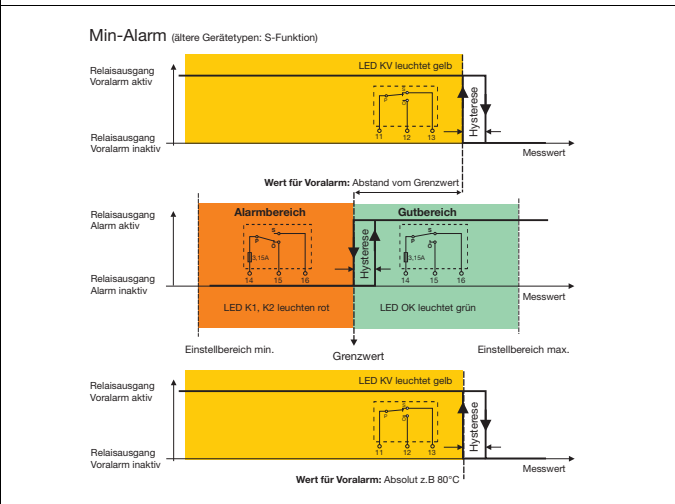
Min-Alarm (ältere Gerätetypen: S-Funktion)

Relaisausgang Voralarm aktiv

LED KV leuchtet gelb

Hysterese

Relaisausgang Voralarm inaktiv

11 12 13

Messwert

**Wert für Voralarm:** Abstand vom Grenzwert

Relaisausgang Alarm aktiv

Alarmbereich

Gutbereich

Hysterese

3,15A

3,15A

Relaisausgang Alarm inaktiv

14 15 16

14 15 16

Messwert

LED K1, K2 leuchten rot

LED OK leuchtet grün

Einstellbereich min.

Grenzwert

Einstellbereich max.

Relaisausgang Voralarm aktiv

LED KV leuchtet gelb

Hysterese

Relaisausgang Voralarm inaktiv

11 12 13

Messwert

**Wert für Voralarm:** Absolut z.B 80°C